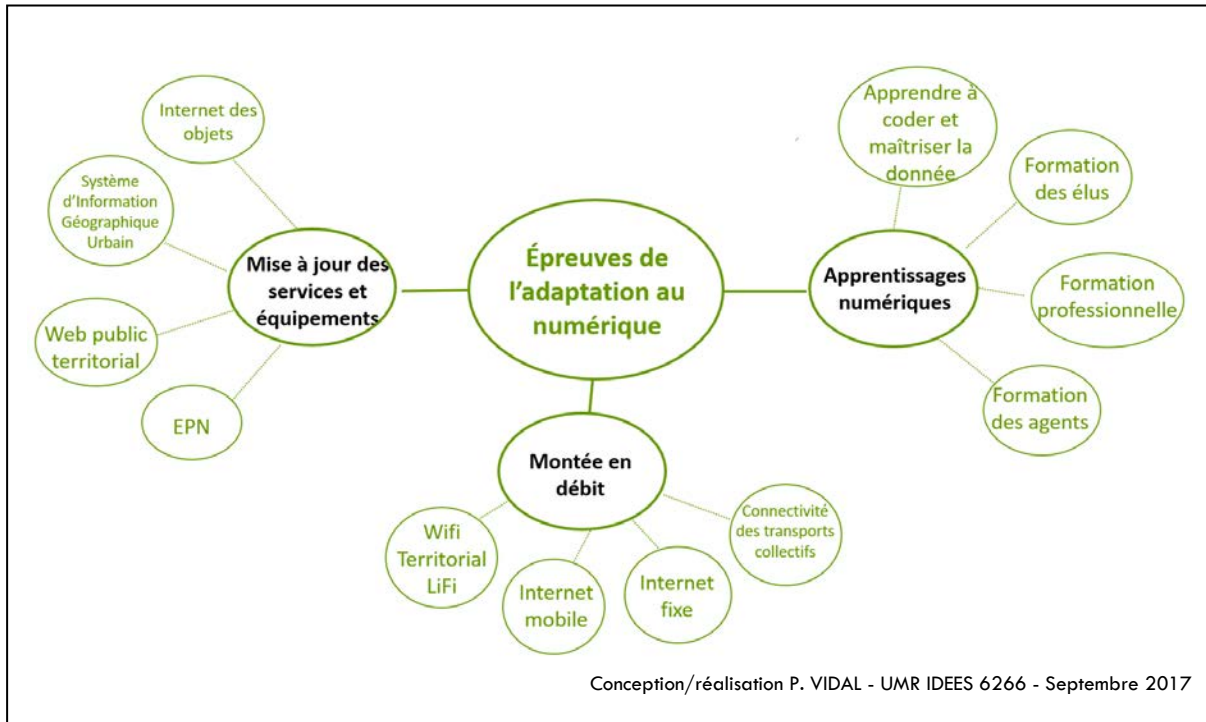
Épreuves de l'adaptation au numérique

Mise à jour des services et équipements

Internet des objets

Système d'Information Géographique Urbain

Web public territorial

EPN

Apprentissages numériques

Apprendre à coder et maîtriser la donnée

Formation des élus

Formation professionnelle

Formation des agents

Montée en débit

Wifi Territorial LiFi

Internet mobile

Internet fixe

Connectivité des transports collectifs

Conception/réalisation P. VIDAL - UMR IDEES 6266 - Septembre 2017